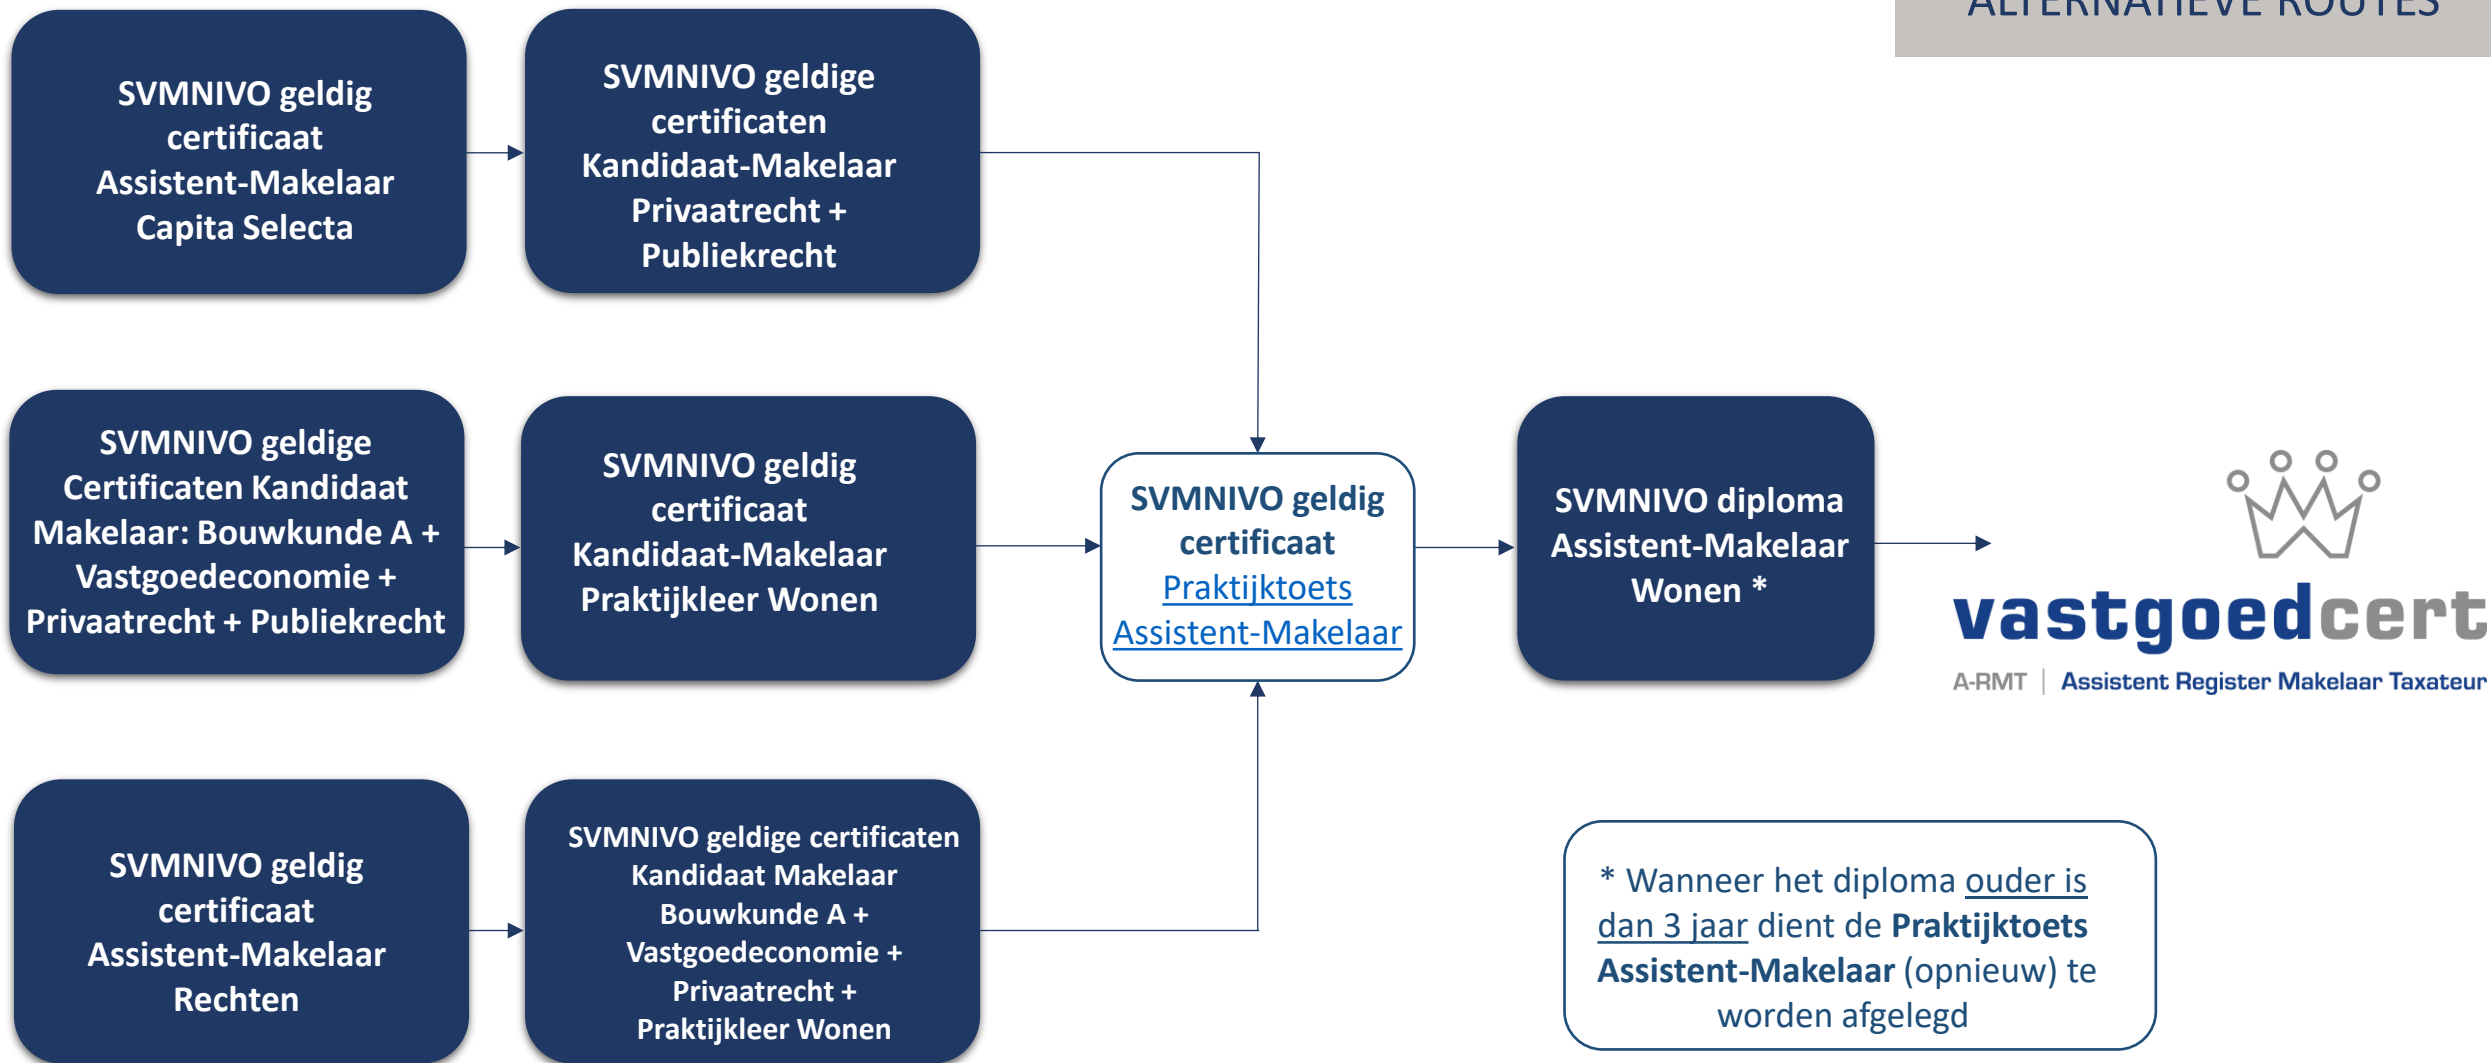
ALTERNATIEVE ROUTES

SVMNIVO geldig certificaat Assistent-Makelaar Capita Selecta

SVMNIVO geldige certificaten Kandidaat-Makelaar Privaatrecht + Publiekrecht

SVMNIVO geldige Certificaten Kandidaat Makelaar: Bouwkunde A + Vastgoedeconomie + Privaatrecht + Publiekrecht

SVMNIVO geldig certificaat Kandidaat-Makelaar Praktijkleer Wonen

SVMNIVO geldig certificaat Praktijktoets Assistent-Makelaar

SVMNIVO diploma Assistent-Makelaar Wonen *

vastgoedcert

A-RMT | Assistent Register Makelaar Taxateur

SVMNIVO geldig certificaat Assistent-Makelaar Rechten

SVMNIVO geldige certificaten Kandidaat Makelaar Bouwkunde A + Vastgoedeconomie + Privaatrecht + Praktijkleer Wonen

* Wanneer het diploma ouder is dan 3 jaar dient de Praktijktoets Assistent-Makelaar (opnieuw) te worden afgelegd